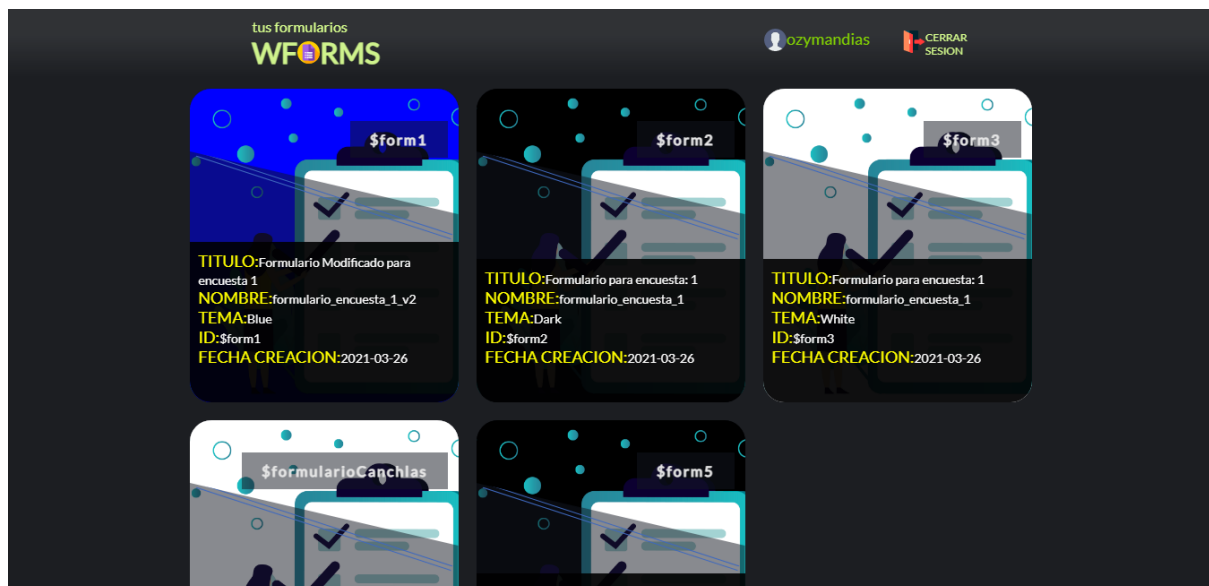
tus formularios
WFORMS

ozymandias

CERRAR SESION

$form1

TITULO:Formulario Modificado para encuesta 1
NOMBRE:formulario_encuesta_1_v2
TEMA:Blue
ID:$form1
FECHA CREACION:2021-03-26

$form2

TITULO:Formulario para encuesta: 1
NOMBRE:formulario_encuesta_1
TEMA:Dark
ID:$form2
FECHA CREACION:2021-03-26

$form3

TITULO:Formulario para encuesta: 1
NOMBRE:formulario_encuesta_1
TEMA:White
ID:$form3
FECHA CREACION:2021-03-26

$formularioCanchias

$form5